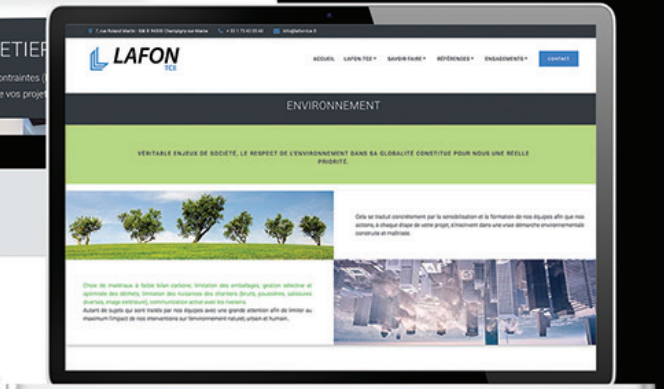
ETIEF
ontraintes (
e vos projet

7, rue Roland Martin · 94500 Champigny-sur-Marne +33 1 73 43 05 40 info@lafon-tce.fr

LAFON TCE

ACCUEIL LAFON TCE ▾ SAVOIR-FAIRE ▾ RÉFÉRENCES ▾ ENGAGEMENTS ▾ CONTACT

ENVIRONNEMENT

VÉRITABLE ENJEUX DE SOCIÉTÉ, LE RESPECT DE L'ENVIRONNEMENT DANS SA GLOBALITÉ CONSTITUE POUR NOUS UNE RÉELLE PRIORITÉ.

Cela se traduit concrètement par la sensibilisation et la formation de nos équipes afin que nos actions, à chaque étape de votre projet, s'inscrivent dans une démarche environnementale construite et maîtrisée.

Choix de matériaux à faible bilan carbone, limitation des emballages, gestion sélective et optimisée des déchets, limitation des nuisances des chantiers (bruits, poussières, salissures diverses, image extérieure), communication active avec les riverains.
Autant de sujets qui sont traités par nos équipes avec une grande attention afin de limiter au maximum l'impact de nos interventions sur l'environnement naturel, urbain et humain.